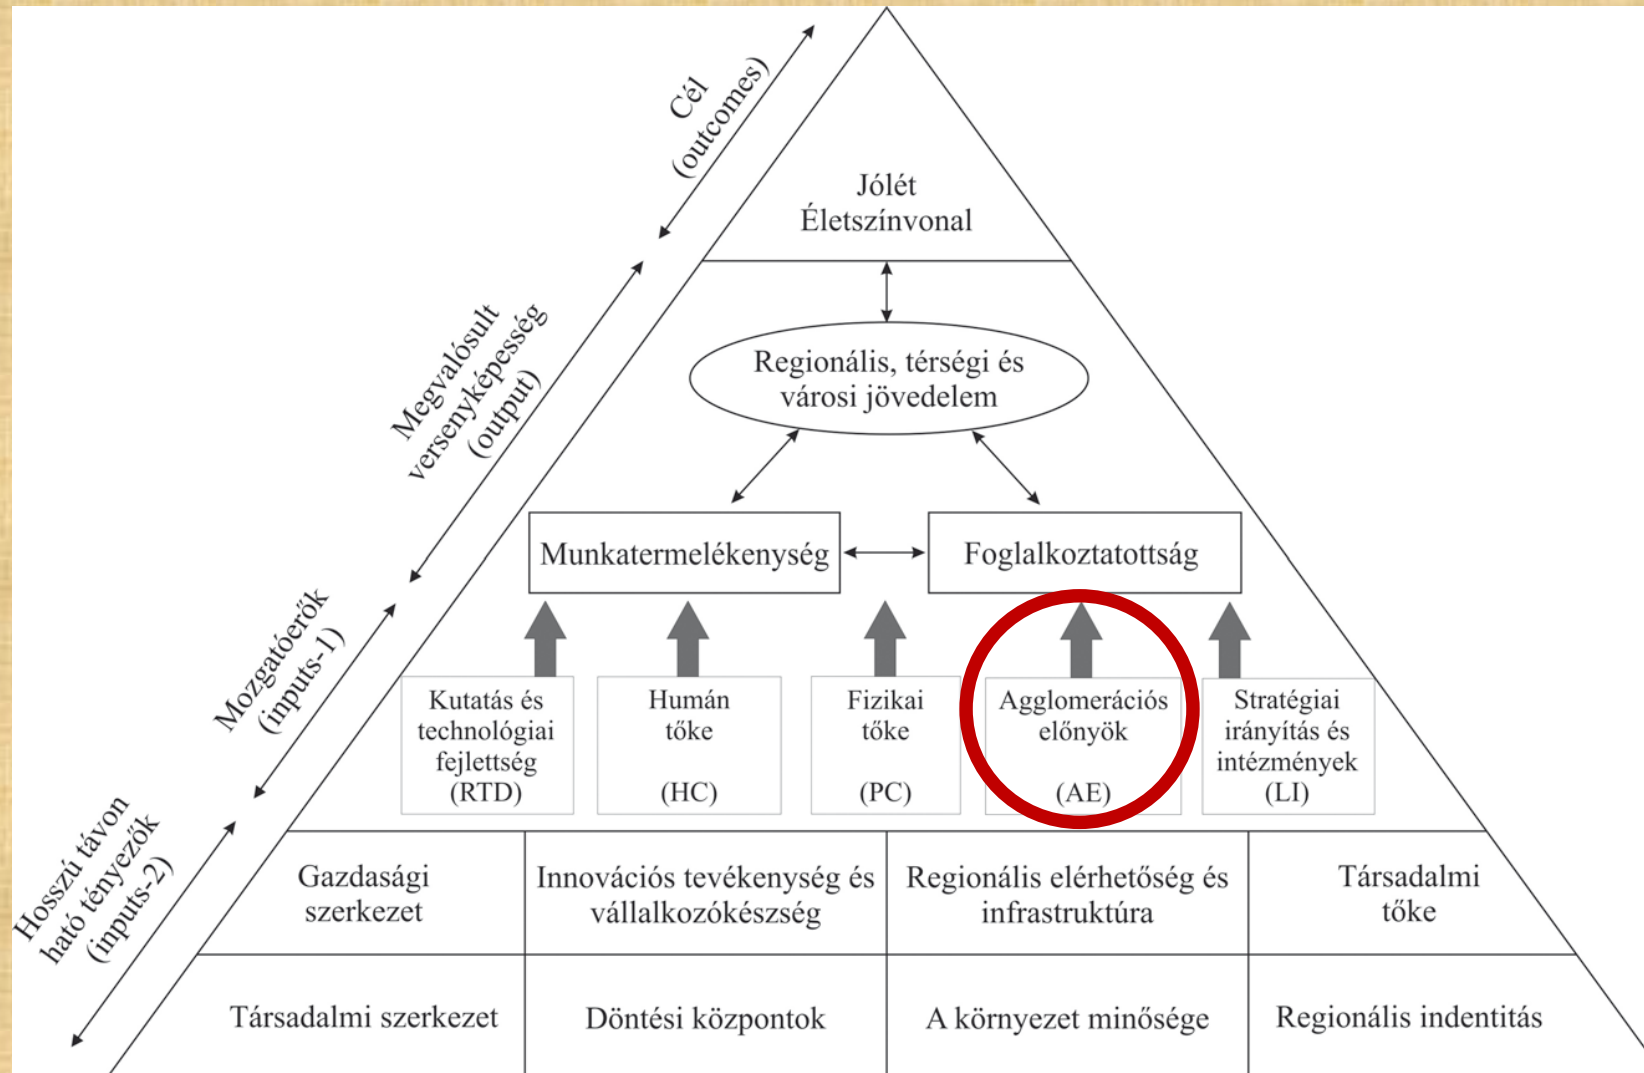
Cél (outcomes)

Jólét
Életszínvonal

Megvalósult versenyképesség (output)

Regionális, térségi és városi jövedelem

Munkatermelékenység

Foglalkoztatottság

Mozgatóerők (inputs-1)

Kutatás és technológiai fejlettség (RTD)

Humán tőke (HC)

Fizikai tőke (PC)

Agglomerációs előnyök (AE)

Stratégiai irányítás és intézmények (LI)

Hosszú távon ható tényezők (inputs-2)

| Gazdasági szerkezet | Innovációs tevékenység és vállalkozókészség | Regionális elérhetőség és infrastruktúra | Társadalmi tőke |
|---|---|---|---|
| Társadalmi szerkezet | Döntési központok | A környezet minősége | Regionális indentitás |